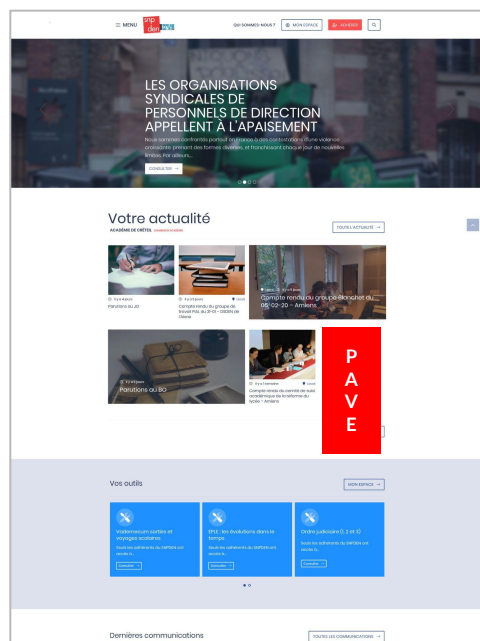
≡ MENU snpden unsa QUI SOMMES-NOUS ? MON ESPACE ADHÉRER

LES ORGANISATIONS SYNDICALES DE PERSONNELS DE DIRECTION APPELLENT À L'APAISEMENT

Nous sommes confrontés partout en France à des constats d'une violence croissante, prenant des formes diverses, et franchissant chaque jour de nouvelles limites. Par ailleurs...

CONSULTER →

Votre actualité

ACADÉMIE DE CRÉTEIL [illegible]

TOUTE L'ACTUALITÉ →

Il y a 4 jours
Parutions au JO

Il y a 6 jours
Compte rendu du groupe de travail PAS du 21-01 - DSDEN de l'Aisne

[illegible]
Compte rendu du groupe Blanchet du 06-02-20 - Amiens

Il y a 8 jours
Parutions au BO

Il y a 1 semaine
Compte rendu du comité de suivi académique de la réforme du lycée - Amiens

P
A
V
E

Vos outils

MON ESPACE →

Vademecum sorties et voyages scolaires
Sous les adhérents du SNPDEN est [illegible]
Consulter →

EPLE : les évolutions dans le temps
Sous les adhérents du SNPDEN est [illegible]
Consulter →

Ordre judiciaire (1, 2 et 3)
Sous les adhérents du SNPDEN est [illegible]
Consulter →

Dernières communications

TOUTES LES COMMUNICATIONS →